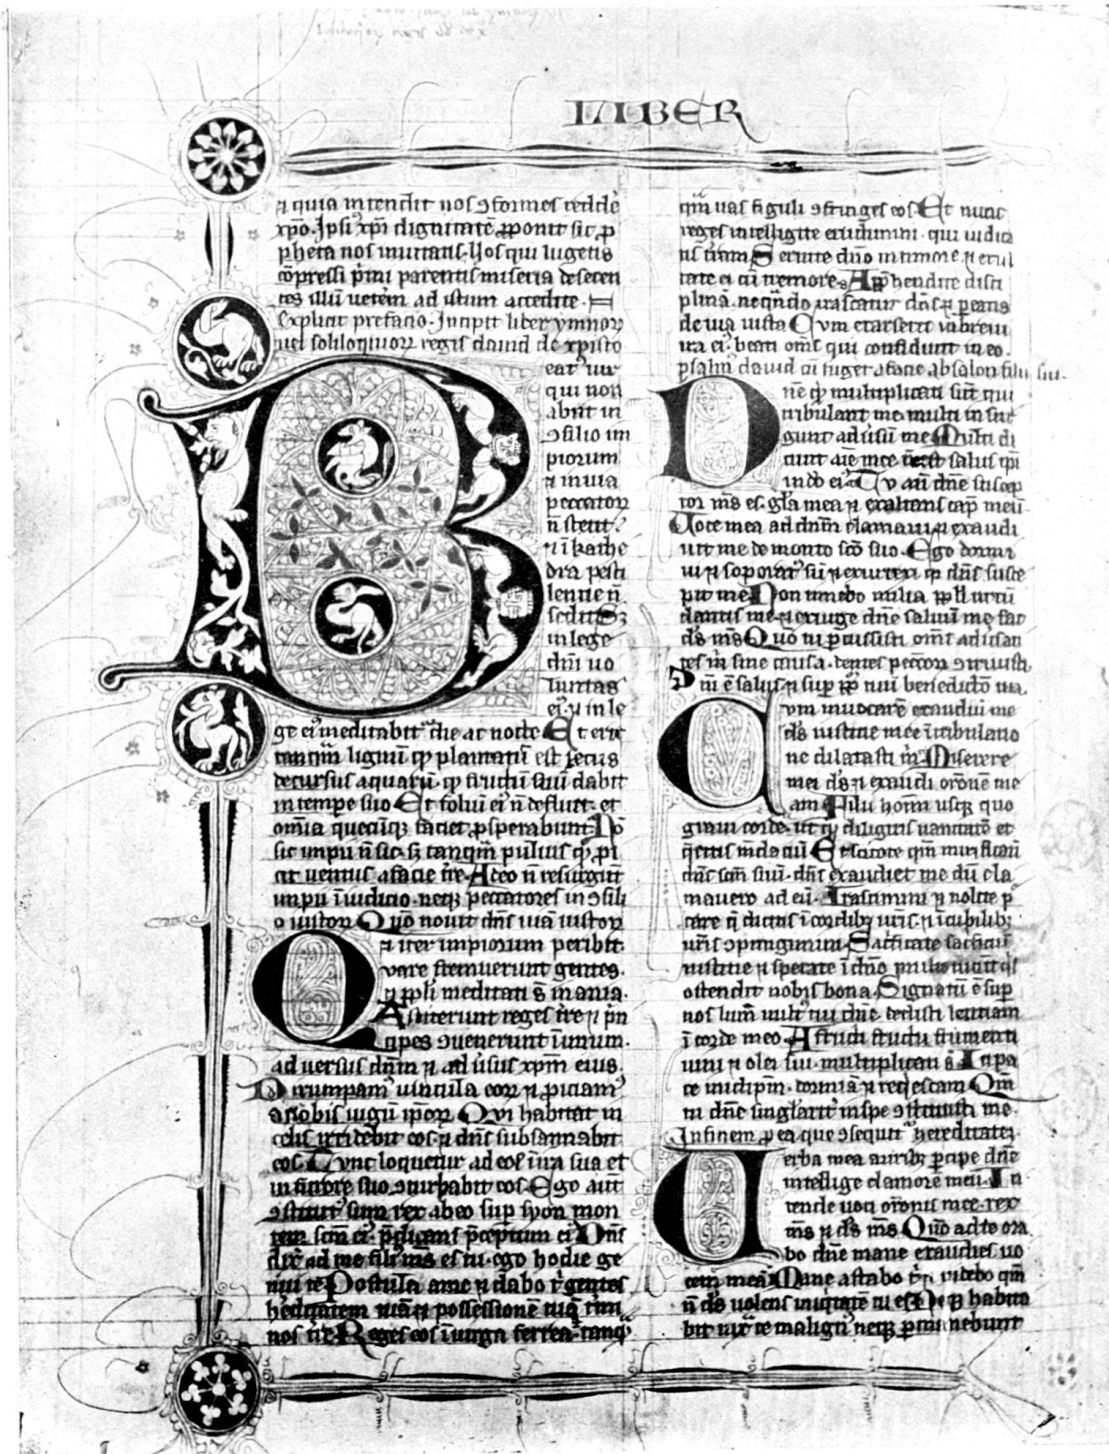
LIBER

Et quia intendit nos conformes reddere xpo. ipsi xpi dignitatem aponit sic propheta nos mutans. Nos qui lugentes oppressi primi parentis miseria descenteres illi uerem ad ipsum accedite.
Explicit prefatio. Incipit liber ymnorum uel soliloquiorum regis dauid de xpisto

B eatus uir qui non abiit in consilio impiorum et in uia peccatorum non stetit et in kathedra pestilentie non sedit. Sed in lege dni uoluntas eius et in lege eius meditabitur die ac nocte. Et erit tamquam lignum quod plantatum est secus decursus aquarum quod fructum suum dabit in tempore suo. Et folium eius non defluet et omnia quecumque faciet prosperabuntur. Non sic impii non sic sed tamquam puluis quem proicit uentus a facie terre. Ideo non resurgunt impii in iudicio neque peccatores in consilio iustorum. Quoniam nouit dns uiam iustorum et iter impiorum peribit.

Q uare fremuerunt gentes et populi meditati sunt inania. Astiterunt reges terre et principes conuenerunt in unum aduersus dnm et aduersus xpm eius. Dirumpamus uincula eorum et proiciamus a nobis iugum ipsorum. Qui habitat in celis irridebit eos et dns subsannabit eos. Tunc loquetur ad eos in ira sua et in furore suo conturbabit eos. Ego autem constitutus sum rex ab eo super syon montem sanctum eius predicans preceptum eius. Dns dixit ad me filius meus es tu ego hodie genui te. Postula a me et dabo tibi gentes hereditatem tuam et possessionem tuam terminos terre. Reges eos in uirga ferrea tamquam

uas figuli confringes eos. Et nunc reges intelligite erudimini qui iudicatis terram. Seruite dno in timore et exultate ei cum tremore. Apprehendite disciplinam ne quando irascatur dns et pereatis de uia iusta. Cum exarserit in breui ira eius beati omnes qui confidunt in eo.
psalm dauid cum fugeret a facie absalon filii sui.

D ne quid multiplicati sunt qui tribulant me multi insurgunt aduersum me. Multi dicunt anime mee non est salus ipsi in deo eius. Tu autem dne susceptor meus es gloria mea et exaltans caput meum. Uoce mea ad dnm clamaui et exaudiuit me de monte sco suo. Ego dormiui et soporatus sum et resurrexi quia dns suscepit me. Non timebo milia populi circumdantis me exurge dne saluum me fac deus meus. Quoniam tu percussisti omnes aduersantes mihi sine causa dentes peccatorum contriuisti. Dni est salus et super populum tuum benedictio tua.

C um inuocarem exaudiuit me deus iustitie mee in tribulatione dilatasti mihi. Miserere mei dne et exaudi orationem meam. Filii hominum usque quo graui corde ut quid diligitis uanitatem et queritis mendacium. Et scitote quoniam mirificauit dns scm suum dns exaudiet me dum clamauero ad eum. Irascimini et nolite peccare que dicitis in cordibus uestris et in cubilibus uestris compungimini. Sacrificate sacrificium iustitie et sperate in dno multi dicunt quis ostendit nobis bona. Signatum est super nos lumen uultus tui dne dedisti letitiam in corde meo. A fructu frumenti uini et olei sui multiplicati sunt. In pace in idipsum dormiam et requiescam. Quoniam tu dne singulariter in spe constituisti me.
In finem pro ea que consequitur hereditate.

U erba mea auribus percipe dne intellige clamorem meum. Intende uoci orationis mee rex meus et deus meus. Quoniam ad te orabo dne mane exaudies uocem meam. Mane astabo tibi et uidebo quoniam non deus uolens iniquitatem tu es. Neque habitabit iuxta te malignus neque permanebunt